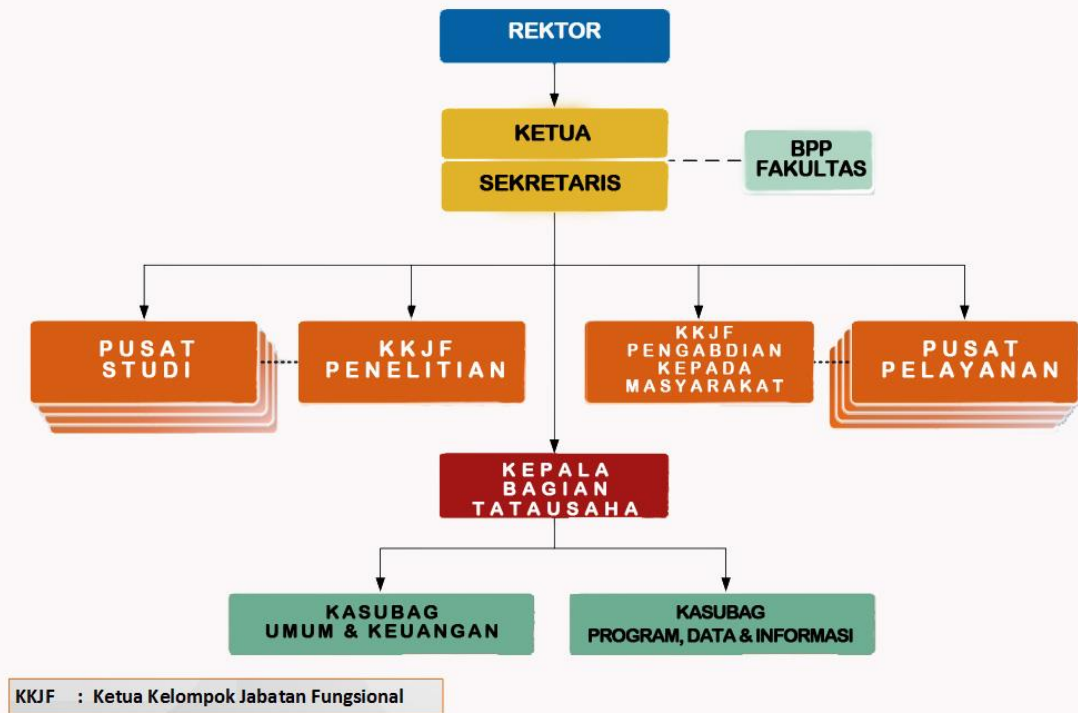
REKTOR

KETUA

SEKRETARIS

BPP FAKULTAS

PUSAT STUDI

KKJF PENELITIAN

KKJF PENGABDIAN KEPADA MASYARAKAT

PUSAT PELAYANAN

KEPALA BAGIAN TATAUSAHA

KASUBAG UMUM & KEUANGAN

KASUBAG PROGRAM, DATA & INFORMASI

KKJF : Ketua Kelompok Jabatan Fungsional